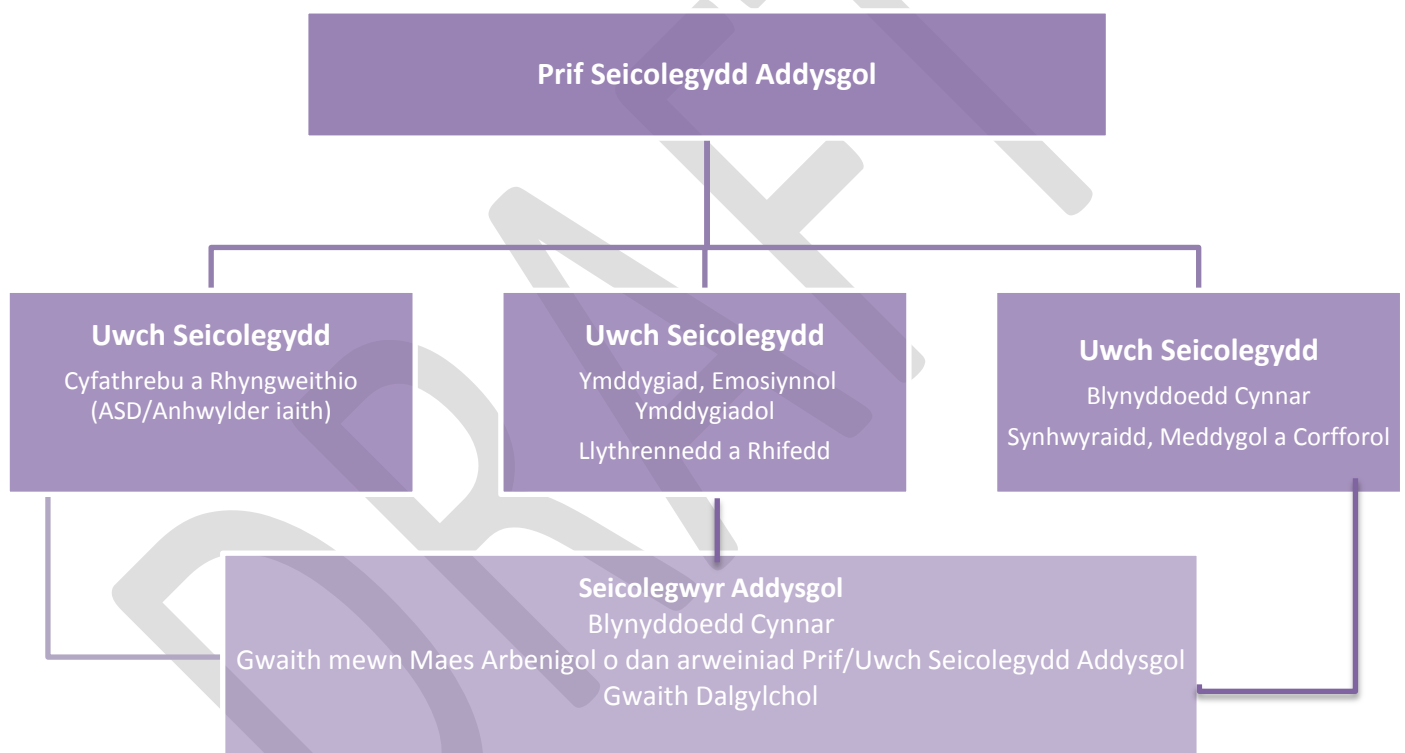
DRAFT

**Prif Seicolegydd Addysgol**

**Uwch Seicolegydd**
Cyfathrebu a Rhyngweithio (ASD/Anhwylder iaith)

**Uwch Seicolegydd**
Ymddygiad, Emosiynnol Ymddygiadol
Llythrennedd a Rhifedd

**Uwch Seicolegydd**
Blynyddoedd Cynnar
Synhwyraidd, Meddygol a Corfforol

**Seicolegwyr Addysgol**
Blynyddoedd Cynnar
Gwaith mewn Maes Arbenigol o dan arweiniad Prif/Uwch Seicolegydd Addysgol
Gwaith Dalgylchol